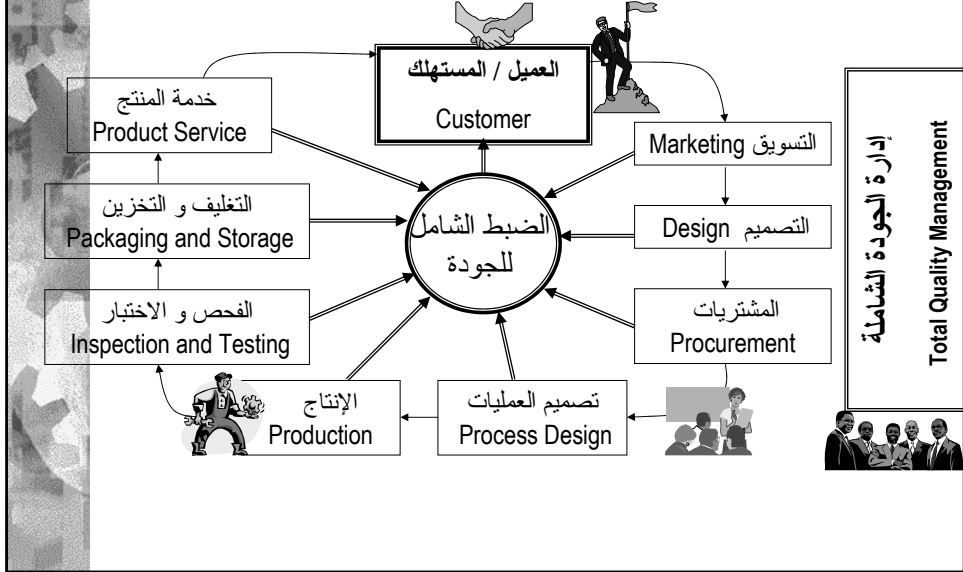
إدارة الجودة الشاملة
Total Quality Management

العميل / المستهلك
Customer

التسويق Marketing

التصميم Design

المشتريات
Procurement

تصميم العمليات
Process Design

الإنتاج
Production

الفحص و الاختبار
Inspection and Testing

التغليف و التخزين
Packaging and Storage

خدمة المنتج
Product Service

الضبط الشامل للجودة